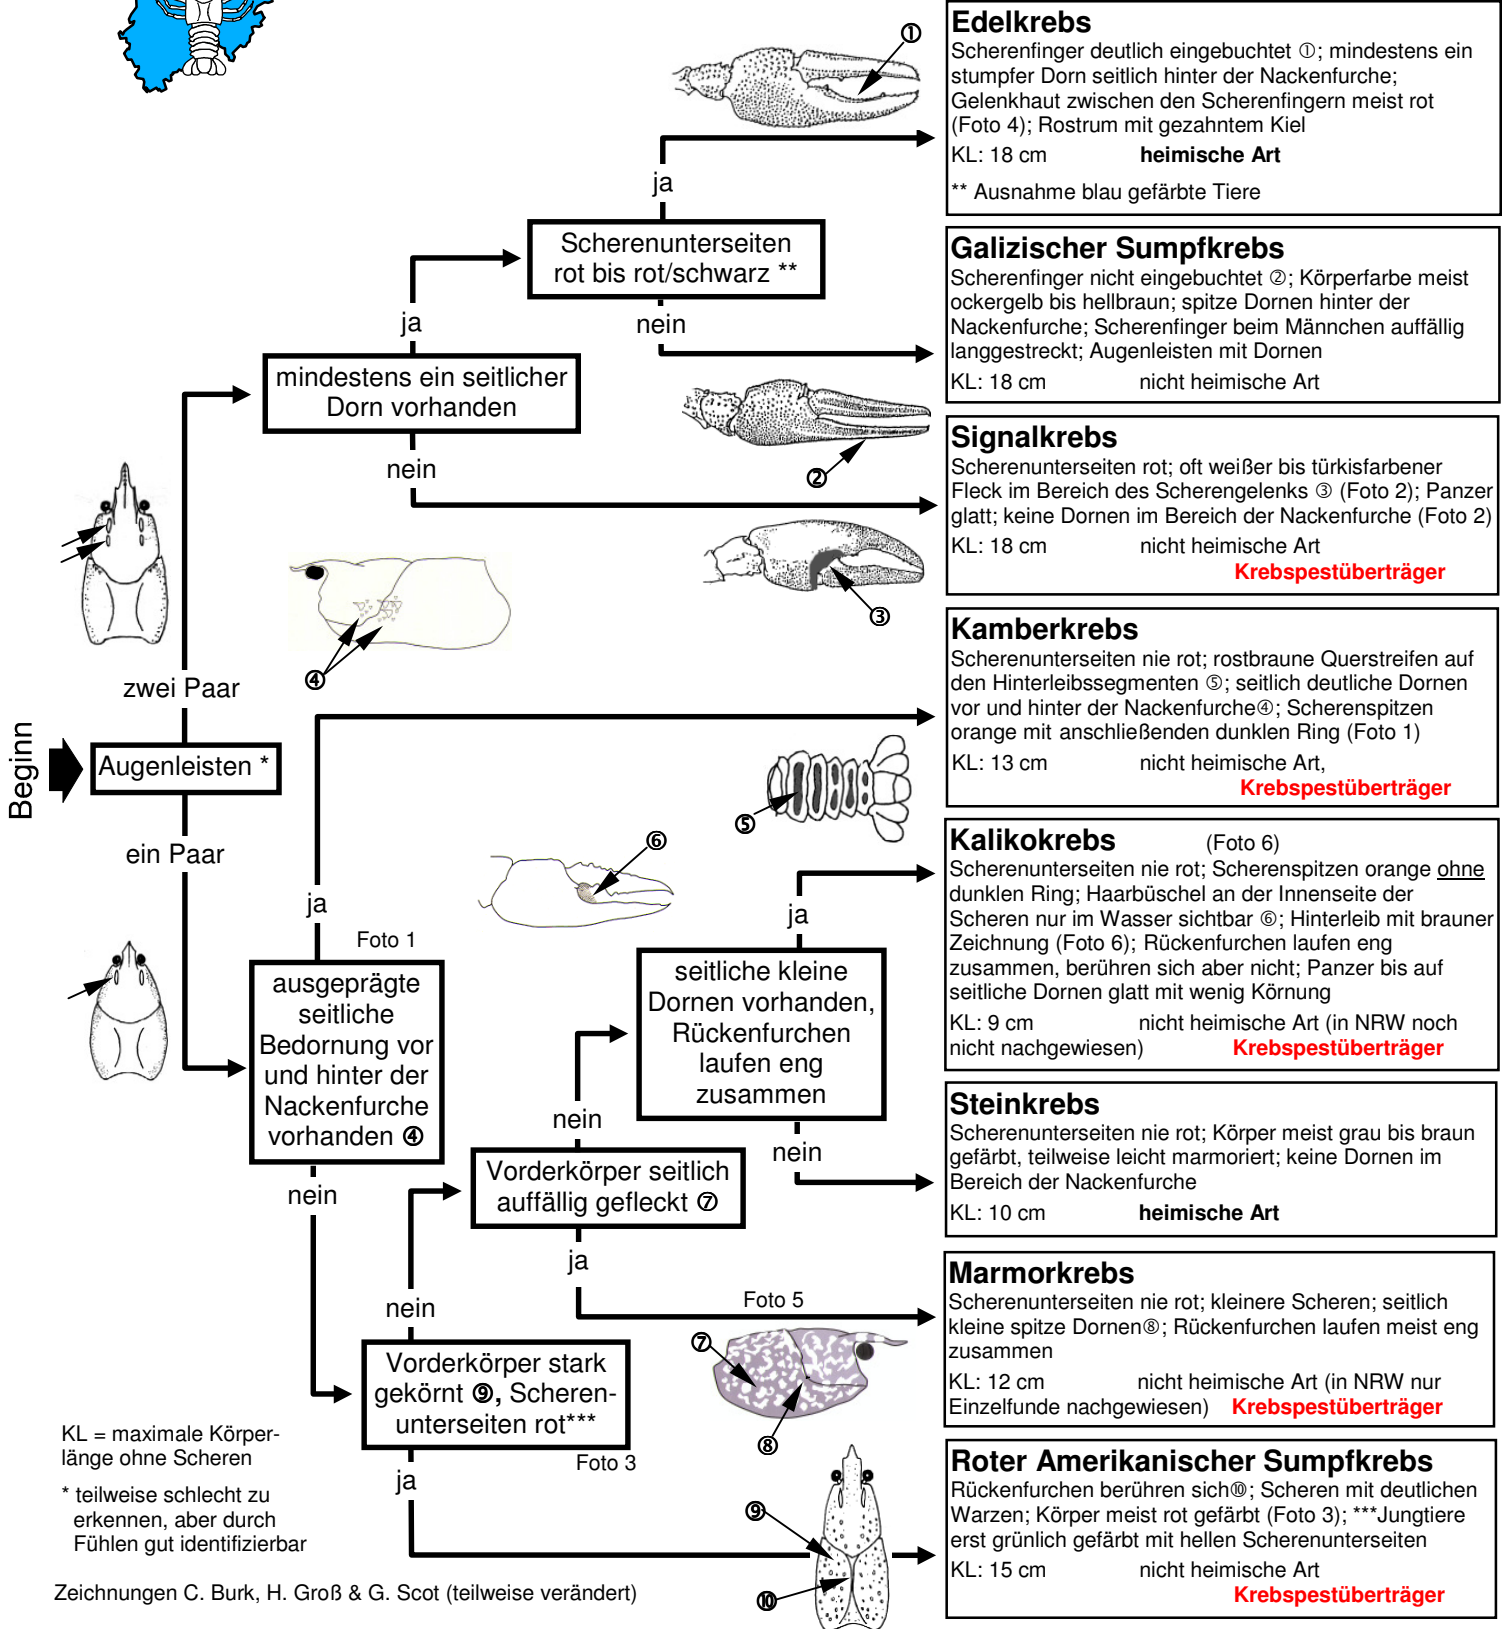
Edelkrebs
Scherenfinger deutlich eingebuchtet ①; mindestens ein stumpfer Dorn seitlich hinter der Nackenfurche; Gelenkhaut zwischen den Scherenfingern meist rot (Foto 4); Rostrum mit gezahntem Kiel
KL: 18 cm heimische Art
** Ausnahme blau gefärbte Tiere

Galizischer Sumpfkrebs
Scherenfinger nicht eingebuchtet ②; Körperfarbe meist ockergelb bis hellbraun; spitze Dornen hinter der Nackenfurche; Scherenfinger beim Männchen auffällig langgestreckt; Augenleisten mit Dornen
KL: 18 cm nicht heimische Art

Signalkrebs
Scherenunterseiten rot; oft weißer bis türkisfarbener Fleck im Bereich des Scherengelenks ③ (Foto 2); Panzer glatt; keine Dornen im Bereich der Nackenfurche (Foto 2)
KL: 18 cm nicht heimische Art
Krebspestüberträger

Kamberkrebs
Scherenunterseiten nie rot; rostbraune Querstreifen auf den Hinterleibssegmenten ⑤; seitlich deutliche Dornen vor und hinter der Nackenfurche④; Scherenspitzen orange mit anschließenden dunklen Ring (Foto 1)
KL: 13 cm nicht heimische Art,
Krebspestüberträger

Kalikokrebs (Foto 6)
Scherenunterseiten nie rot; Scherenspitzen orange ohne dunklen Ring; Haarbüschel an der Innenseite der Scheren nur im Wasser sichtbar ⑥; Hinterleib mit brauner Zeichnung (Foto 6); Rückenfurchen laufen eng zusammen, berühren sich aber nicht; Panzer bis auf seitliche Dornen glatt mit wenig Körnung
KL: 9 cm nicht heimische Art (in NRW noch nicht nachgewiesen) Krebspestüberträger

Steinkrebs
Scherenunterseiten nie rot; Körper meist grau bis braun gefärbt, teilweise leicht marmoriert; keine Dornen im Bereich der Nackenfurche
KL: 10 cm heimische Art

Marmorkrebs
Scherenunterseiten nie rot; kleinere Scheren; seitlich kleine spitze Dornen⑧; Rückenfurchen laufen meist eng zusammen
KL: 12 cm nicht heimische Art (in NRW nur Einzelfunde nachgewiesen) Krebspestüberträger

Roter Amerikanischer Sumpfkrebs
Rückenfurchen berühren sich⑩; Scheren mit deutlichen Warzen; Körper meist rot gefärbt (Foto 3); ***Jungtiere erst grünlich gefärbt mit hellen Scherenunterseiten
KL: 15 cm nicht heimische Art
Krebspestüberträger

Beginn
Augenleisten *
zwei Paar
ein Paar
mindestens ein seitlicher Dorn vorhanden
ja
nein
Scherenunterseiten rot bis rot/schwarz **
ja
nein
ja
Foto 1
ausgeprägte seitliche Bedornung vor und hinter der Nackenfurche vorhanden ④
nein
seitliche kleine Dornen vorhanden, Rückenfurchen laufen eng zusammen
ja
nein
nein
Vorderkörper seitlich auffällig gefleckt ⑦
ja
Foto 5
nein
Vorderkörper stark gekörnt ⑨, Scherenunterseiten rot***
Foto 3
ja
① ② ③ ④ ⑤ ⑥ ⑦ ⑧ ⑨ ⑩

KL = maximale Körperlänge ohne Scheren
* teilweise schlecht zu erkennen, aber durch Fühlen gut identifizierbar

Zeichnungen C. Burk, H. Groß & G. Scot (teilweise verändert)